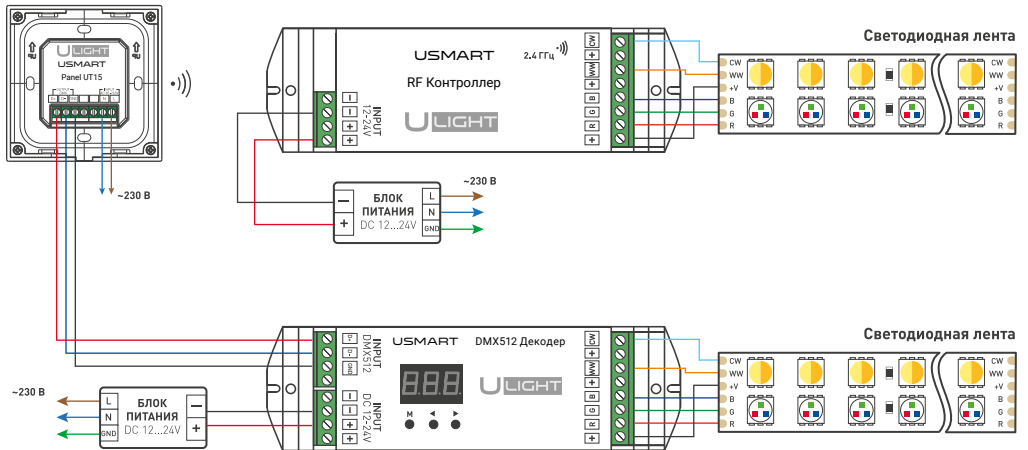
ULIGHT
USMART
Panel UT15

~230 В

USMART
2.4 ГГц
RF Контроллер
ULIGHT
INPUT
12-24V
−
−
+
+
CW
+
WW
+
B
G
R
+

Светодиодная лента
CW
WW
+V
B
G
R

~230 В
БЛОК ПИТАНИЯ
DC 12...24V
−
+
L
N
GND

USMART
DMX512 Декодер
888
ULIGHT
M
INPUT
DMX512
D-
D+
GND
INPUT
DC 12-24V
−
−
+
+
CW
+
WW
+
B
G
R
+

Светодиодная лента
CW
WW
+V
B
G
R

~230 В
L
N
GND
БЛОК ПИТАНИЯ
DC 12...24V
−
+